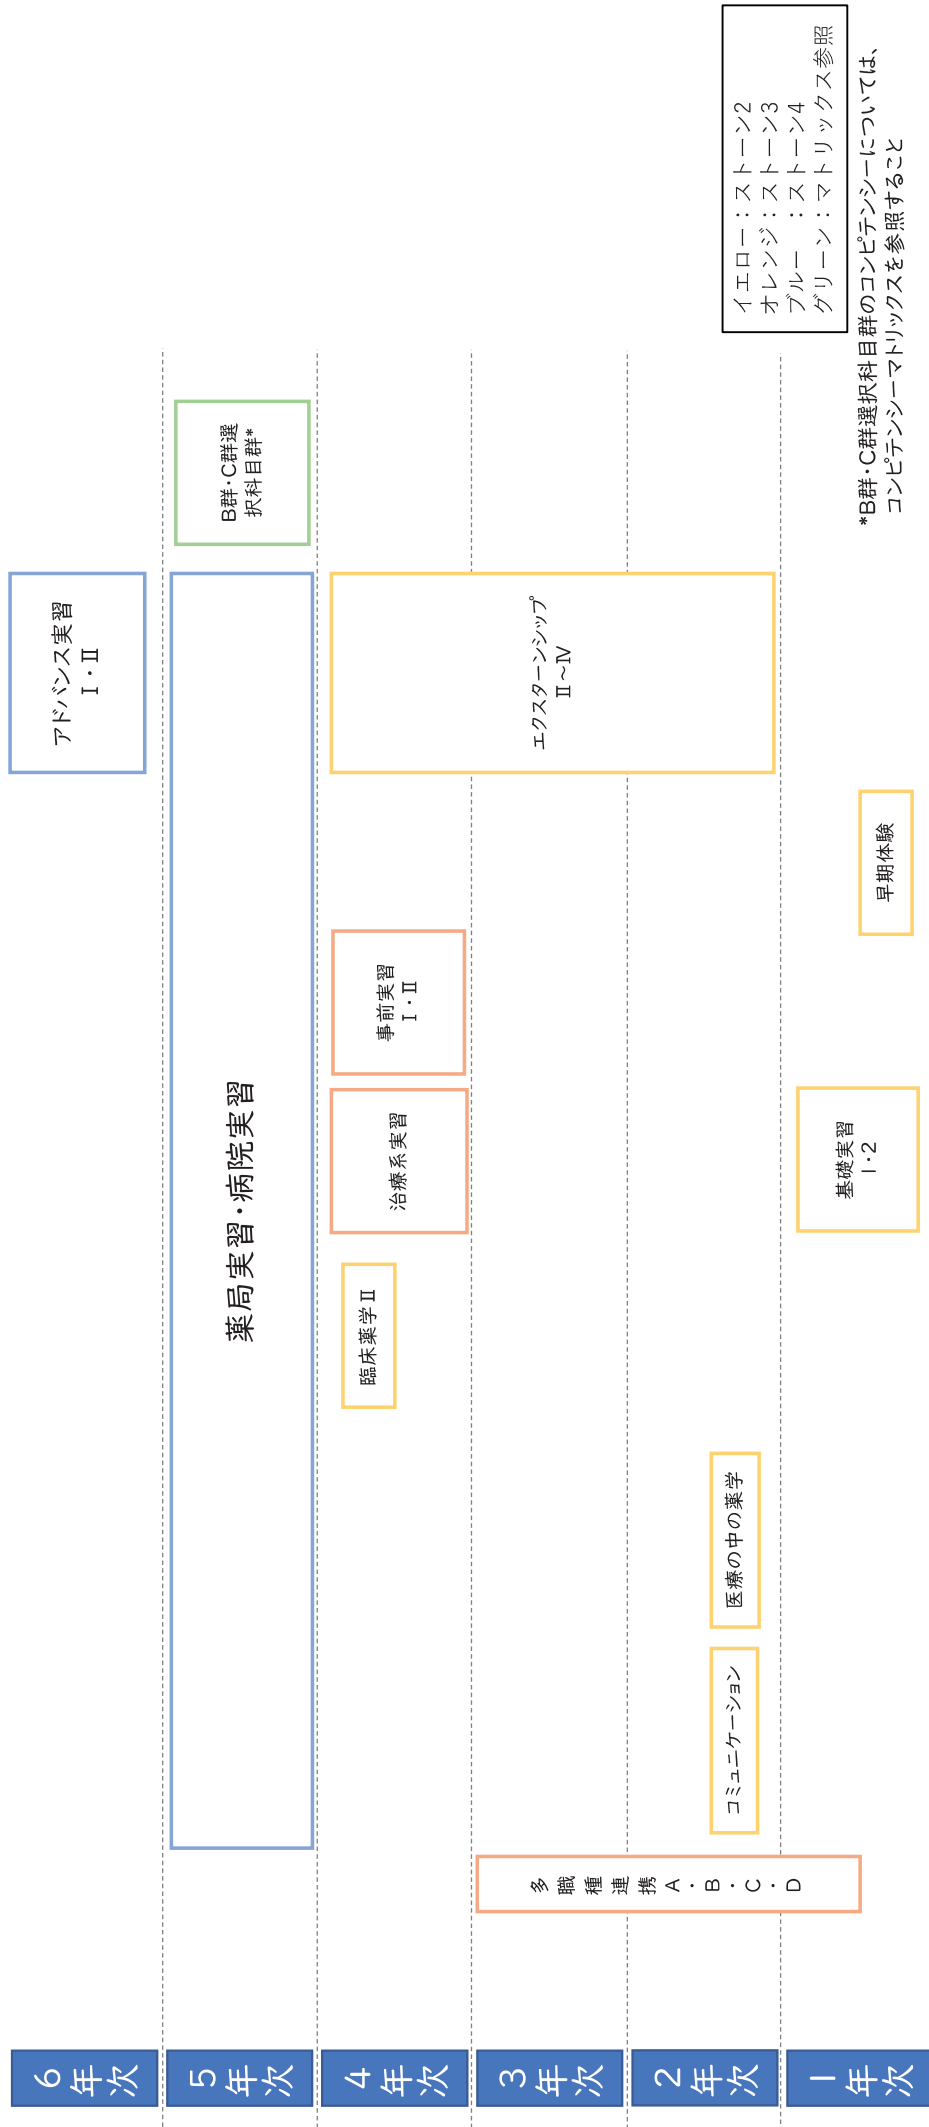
6年次

5年次

4年次

3年次

2年次

1年次

アドバンス実習 Ⅰ・Ⅱ

薬局実習・病院実習

B群・C群選択科目群*

エクスターンシップ Ⅱ～Ⅳ

事前実習 Ⅰ・Ⅱ

治療系実習

臨床薬学Ⅱ

多職種連携A・B・C・D

コミュニケーション

医療の中の薬学

基礎実習 Ⅰ・2

早期体験

イエロー：ストーン2
オレンジ：ストーン3
ブルー　：ストーン4
グリーン：マトリックス参照

*B群・C群選択科目群のコンピテンシーについては、コンピテンシーマトリックスを参照すること